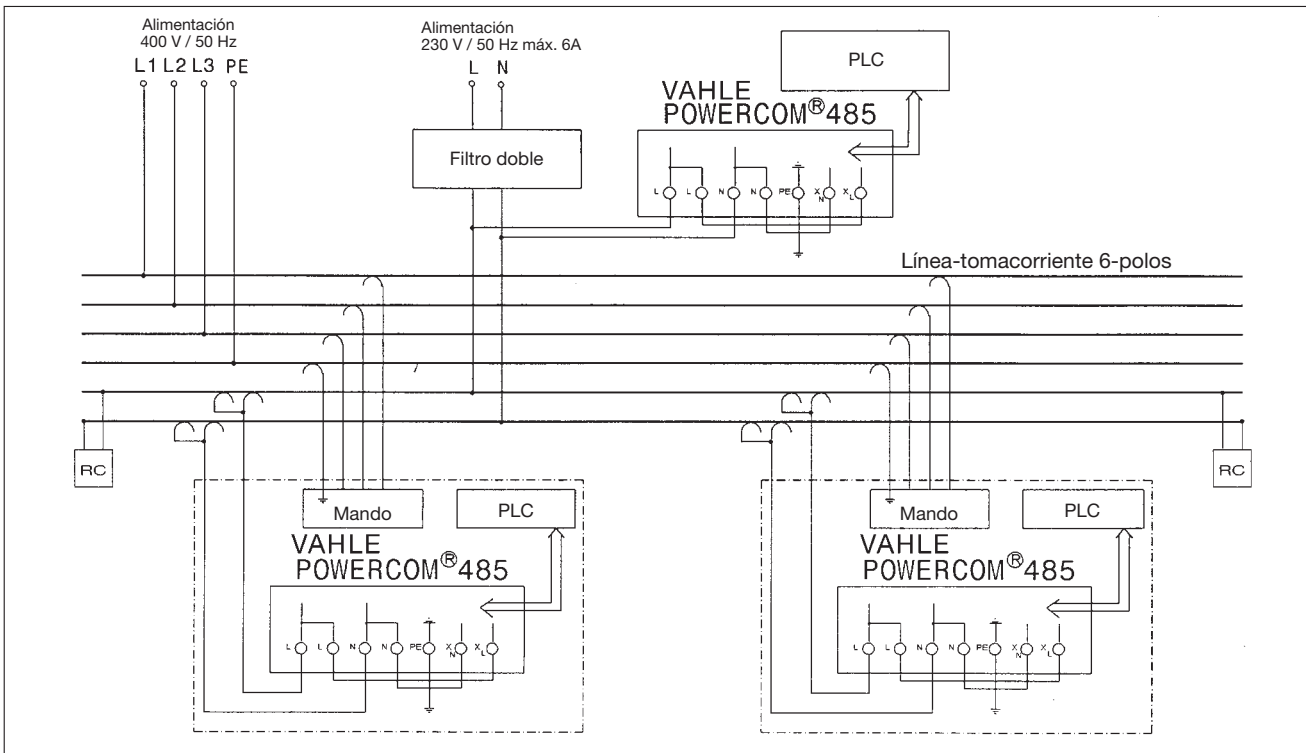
Alimentación
400 V / 50 Hz
L1 L2 L3 PE

Alimentación
230 V / 50 Hz máx. 6A
L N

Filtro doble

PLC

VAHLE
POWERCOM®485

L L N N PE $X_N$ $X_L$

Línea-tomacorriente 6-polos

RC

RC

Mando

PLC

VAHLE
POWERCOM®485

L L N N PE $X_N$ $X_L$

Mando

PLC

VAHLE
POWERCOM®485

L L N N PE $X_N$ $X_L$